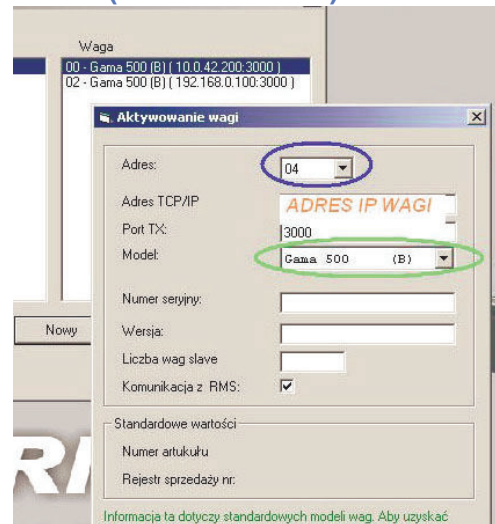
Waga
00 - Gama 500 (B) ( 10.0.42.200:3000 )
02 - Gama 500 (B) ( 192.168.0.100:3000 )

Aktywowanie wagi

Adres: 04

Adres TCP/IP
ADRES IP WAGI

Port TX: 3000

Model: Gama 500 (B)

Numer seryjny:

Wersja:

Liczba wag slave

Komunikacja z RMS:

Nowy

Standardowe wartości

Numer artykułu

Rejestr sprzedaży nr:

Informacja ta dotyczy standardowych modeli wag. Aby uzyskać